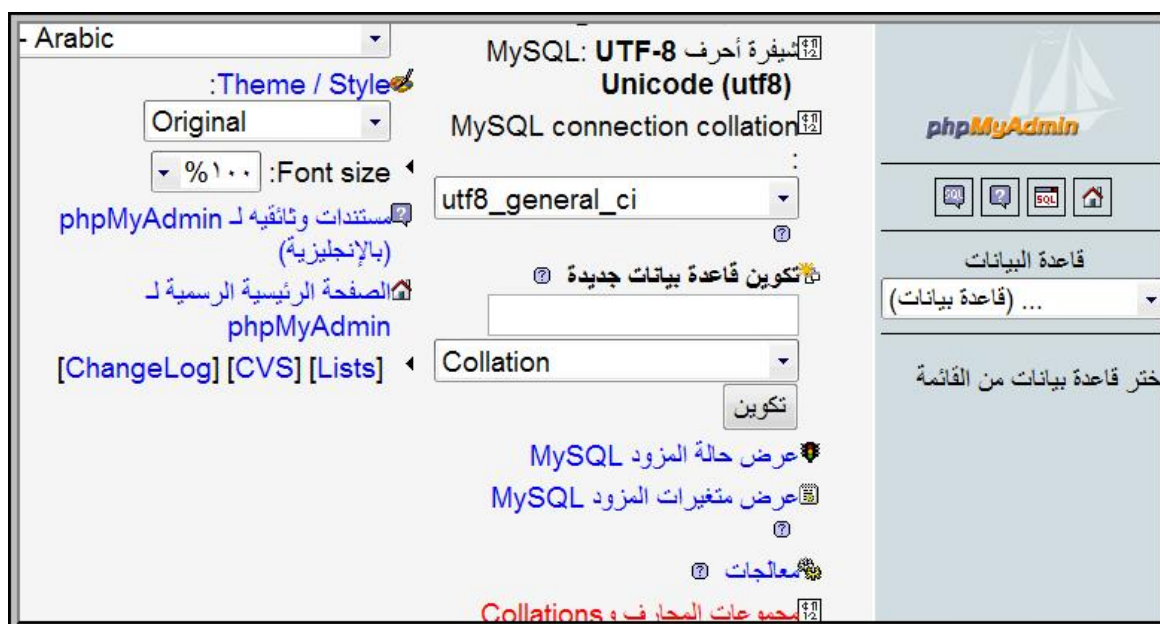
phpMyAdmin

قاعدة البيانات

(قاعدة بيانات) ...

ختر قاعدة بيانات من القائمة

شيفرة أحرف MySQL: UTF-8 Unicode (utf8)

MySQL connection collation :

utf8_general_ci

تكوين قاعدة بيانات جديدة

Collation

تكوين

عرض حالة المزود MySQL

عرض متغيرات المزود MySQL

معالجات

مجموعات المحارف و Collations

- Arabic

Theme / Style:

Original

Font size: %١٠٠

مستندات وثائقيه لـ phpMyAdmin (بالإنجليزية)

الصفحة الرئيسية الرسمية لـ phpMyAdmin

[ChangeLog] [CVS] [Lists]